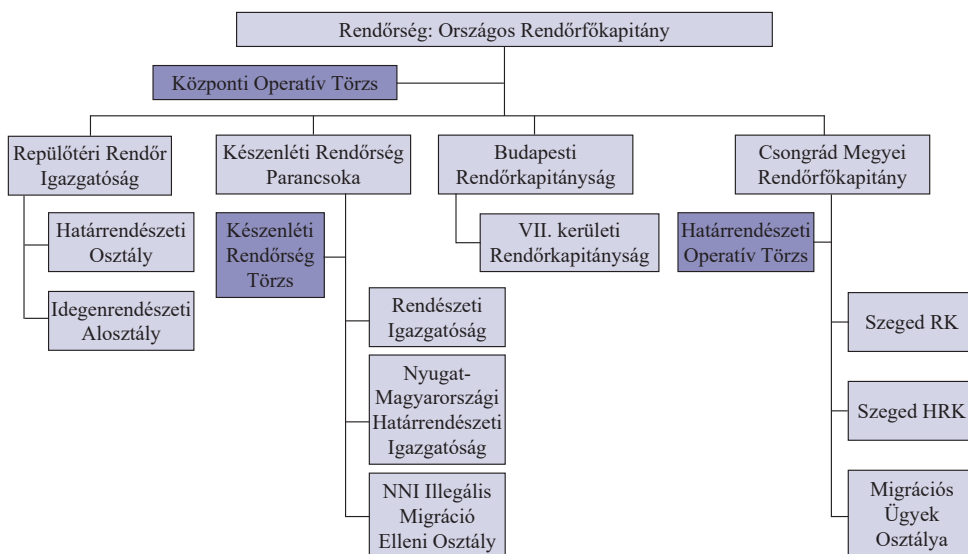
Rendőrség: Országos Rendőrfőkapitány

Központi Operatív Törzs

Repülőtéri Rendőr Igazgatóság

Határrendészeti Osztály

Idegenrendészeti Alosztály

Készenléti Rendőrség Parancsoka

Készenléti Rendőrség Törzs

Rendészeti Igazgatóság

Nyugat-Magyarországi Határrendészeti Igazgatóság

NNI Illegális Migráció Elleni Osztály

Budapesti Rendőrkapitányság

VII. kerületi Rendőrkapitányság

Csongrád Megyei Rendőrfőkapitány

Határrendészeti Operatív Törzs

Szeged RK

Szeged HRK

Migrációs Ügyek Osztálya